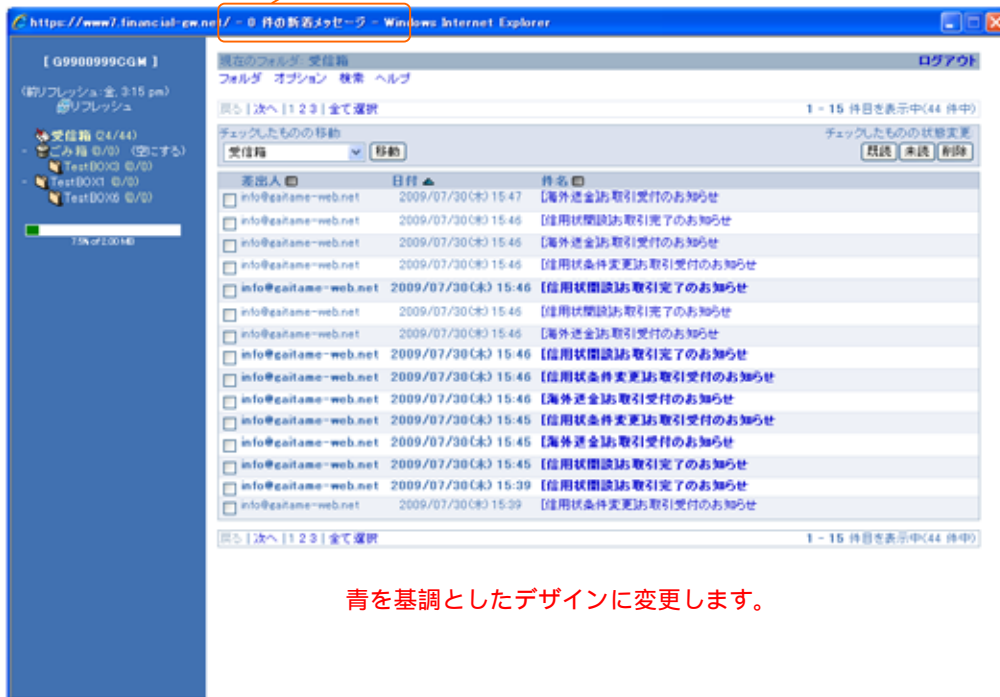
https://www7.financial-gw.net/ - 0 件の新着メッセージ - Windows Internet Explorer

[ G9900999CGM ]

(前リフレッシュ:金, 3:15 pm)
リフレッシュ

受信箱 (24/44)
- ごみ箱 (0/0) (空にする)
TestBOX3 (0/0)
- TestBOX1 (0/0)
TestBOX6 (0/0)

7.5% of 2.00 MB

現在のフォルダ: 受信箱
ログアウト
フォルダ オプション 検索 ヘルプ

戻る | 次へ | 1 2 3 | 全て選択
1 - 15 件目を表示中(44 件中)

チェックしたものの移動
受信箱 移動
チェックしたものの状態変更
既読 未読 削除

| 差出人 | 日付 | 件名 |
|---|---|---|
| info@gaitame-web.net | 2009/07/30(木) 15:47 | [海外送金]お取引受付のお知らせ |
| info@gaitame-web.net | 2009/07/30(木) 15:46 | [信用状開設]お取引完了のお知らせ |
| info@gaitame-web.net | 2009/07/30(木) 15:46 | [海外送金]お取引受付のお知らせ |
| info@gaitame-web.net | 2009/07/30(木) 15:46 | [信用状条件変更]お取引受付のお知らせ |
| info@gaitame-web.net | 2009/07/30(木) 15:46 | [信用状開設]お取引完了のお知らせ |
| info@gaitame-web.net | 2009/07/30(木) 15:46 | [信用状開設]お取引完了のお知らせ |
| info@gaitame-web.net | 2009/07/30(木) 15:46 | [海外送金]お取引受付のお知らせ |
| info@gaitame-web.net | 2009/07/30(木) 15:46 | [信用状開設]お取引完了のお知らせ |
| info@gaitame-web.net | 2009/07/30(木) 15:46 | [信用状条件変更]お取引受付のお知らせ |
| info@gaitame-web.net | 2009/07/30(木) 15:46 | [海外送金]お取引受付のお知らせ |
| info@gaitame-web.net | 2009/07/30(木) 15:45 | [信用状条件変更]お取引受付のお知らせ |
| info@gaitame-web.net | 2009/07/30(木) 15:45 | [海外送金]お取引受付のお知らせ |
| info@gaitame-web.net | 2009/07/30(木) 15:45 | [信用状開設]お取引完了のお知らせ |
| info@gaitame-web.net | 2009/07/30(木) 15:39 | [信用状開設]お取引完了のお知らせ |
| info@gaitame-web.net | 2009/07/30(木) 15:39 | [信用状条件変更]お取引受付のお知らせ |

戻る | 次へ | 1 2 3 | 全て選択
1 - 15 件目を表示中(44 件中)

青を基調としたデザインに変更します。